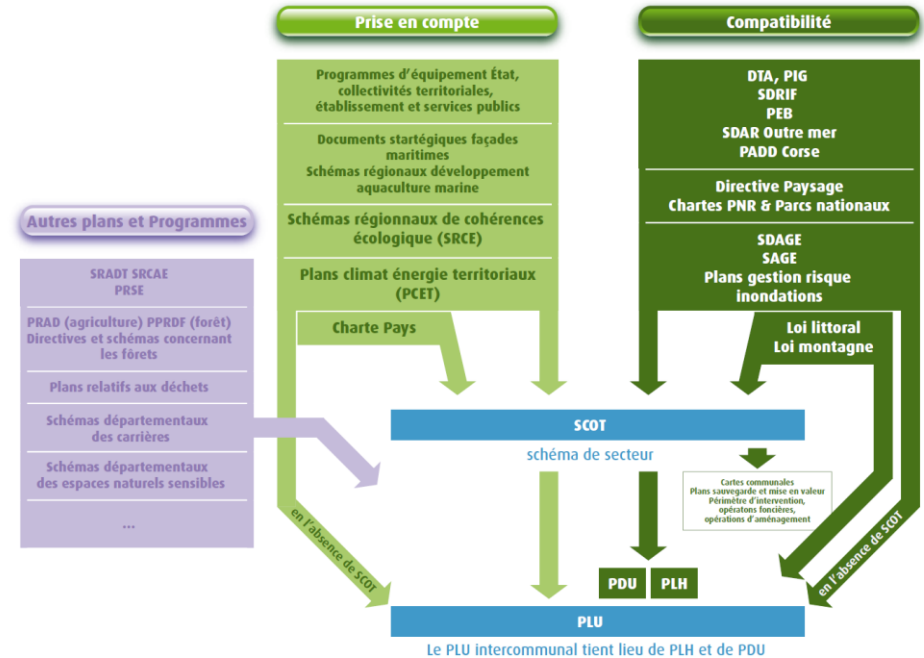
Prise en compte

Compatibilité

Programmes d'équipement État, collectivités territoriales, établissement et services publics

Documents startégiques façades maritimes
Schémas régionaux développement aquaculture marine

Schémas régionaux de cohérences écologique (SRCE)

Plans climat énergie territoriaux (PCET)

Charte Pays

DTA, PIG
SDRIF
PEB
SDAR Outre mer
PADD Corse

Directive Paysage
Chartes PNR & Parcs nationaux

SDAGE
SAGE
Plans gestion risque inondations

Loi littoral
Loi montagne

Autres plans et Programmes

SRADT SRCAE
PRSE

PRAD (agriculture) PPRDF (forêt)
Directives et schémas concernant les fôrets

Plans relatifs aux déchets

Schémas départementaux des carrières

Schémas départementaux des espaces naturels sensibles

...

SCOT

schéma de secteur

Cartes communales
Plans sauvegarde et mise en valeur
Périmètre d'intervention, opératons foncières, opérations d'aménagement

en l'absence de SCOT

en l'absence de SCOT

PDU

PLH

PLU

Le PLU intercommunal tient lieu de PLH et de PDU